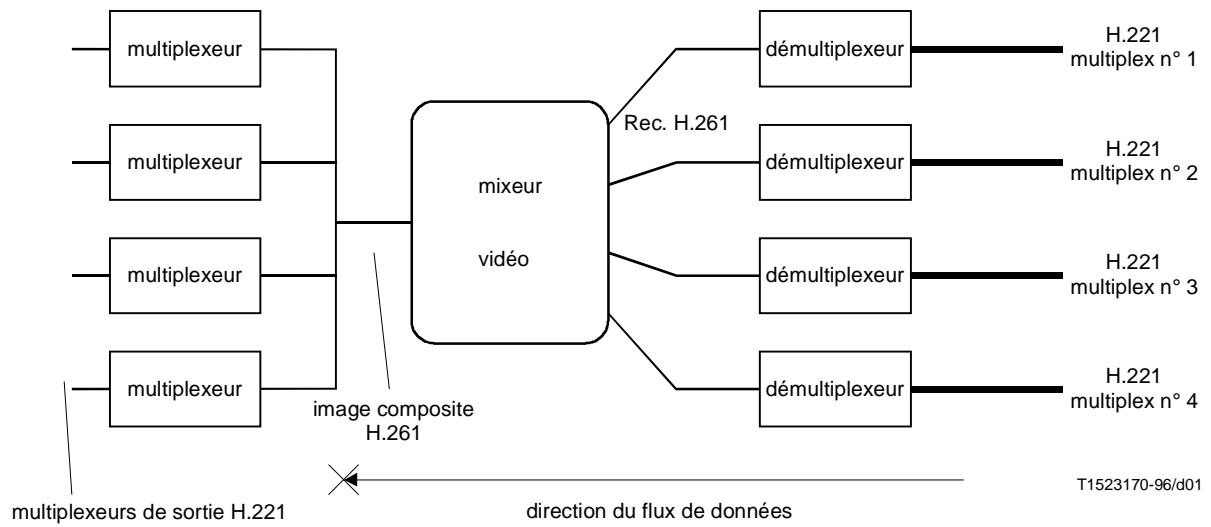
multiplexeur
multiplexeur
multiplexeur
multiplexeur

mixeur
vidéo

Rec. H.261

démultiplexeur
démultiplexeur
démultiplexeur
démultiplexeur

H.221
multiplex n° 1
H.221
multiplex n° 2
H.221
multiplex n° 3
H.221
multiplex n° 4

image composite
H.261

multiplexeurs de sortie H.221

direction du flux de données

T1523170-96/d01